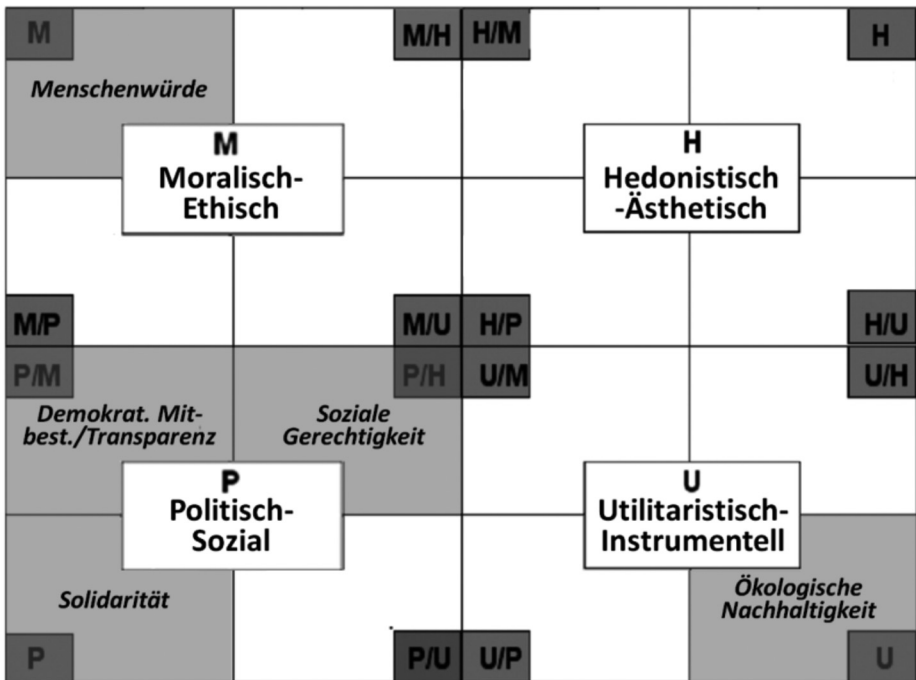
M

M/H

H/M

H

Menschenwürde

M
Moralisch-Ethisch

H
Hedonistisch-Ästhetisch

M/P

M/U

H/P

H/U

P/M

P/H

U/M

U/H

Demokrat. Mitbest./Transparenz

Soziale Gerechtigkeit

P
Politisch-Sozial

U
Utilitaristisch-Instrumentell

Solidarität

Ökologische Nachhaltigkeit

P

P/U

U/P

U